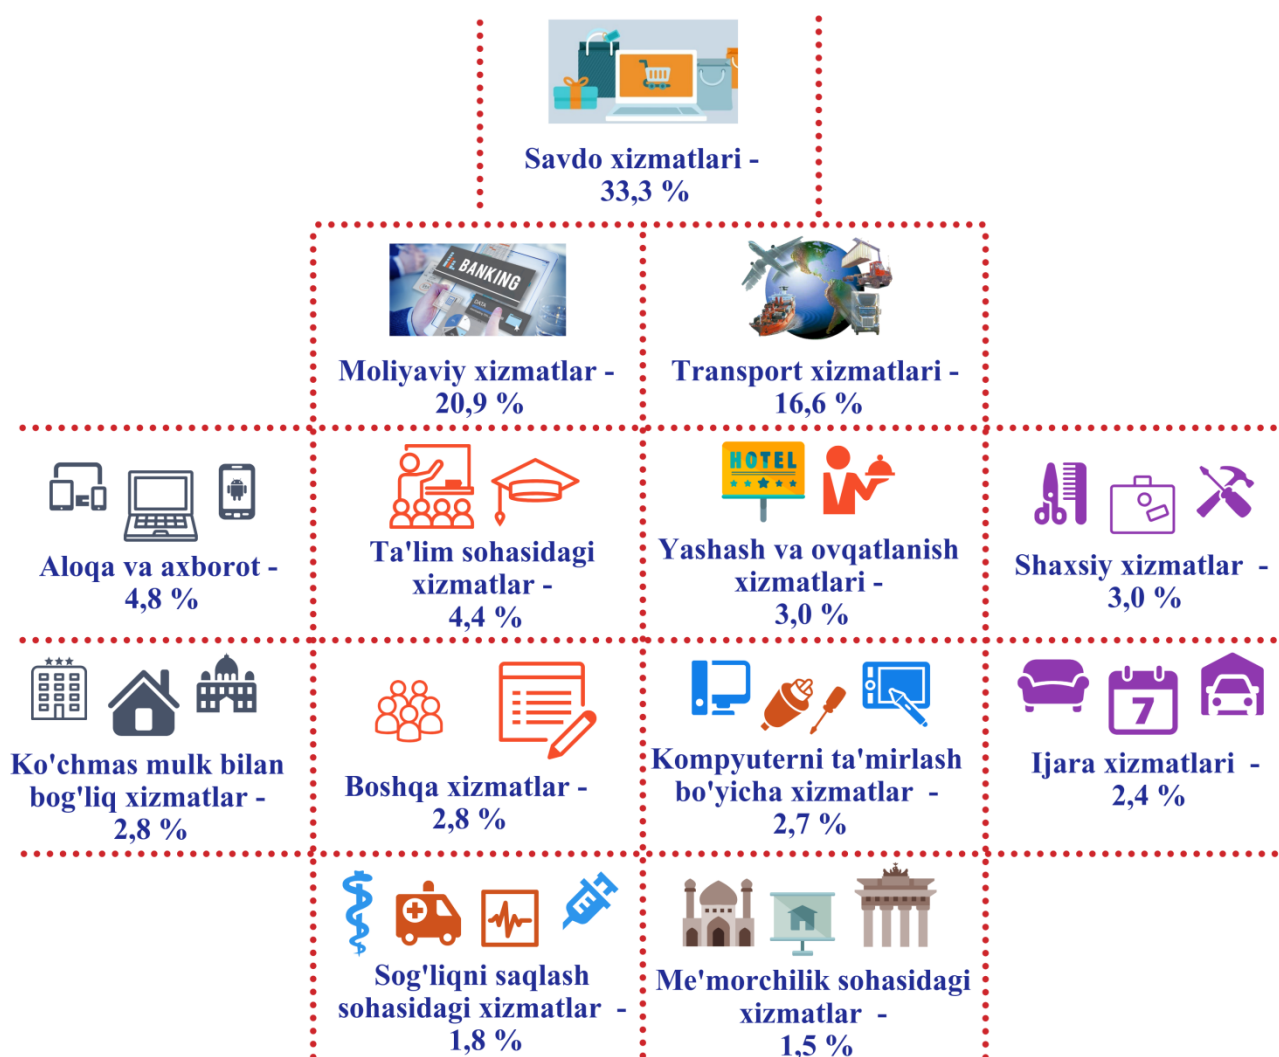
Savdo xizmatlari - 33,3 %

BANKING

Moliyaviy xizmatlar - 20,9 %

Transport xizmatlari - 16,6 %

Aloqa va axborot - 4,8 %

Ta'lim sohasidagi xizmatlar - 4,4 %

HOTEL

Yashash va ovqatlanish xizmatlari - 3,0 %

Shaxsiy xizmatlar - 3,0 %

Ko'chmas mulk bilan bog'liq xizmatlar - 2,8 %

Boshqa xizmatlar - 2,8 %

Kompyuterni ta'mirlash bo'yicha xizmatlar - 2,7 %

7

Ijara xizmatlari - 2,4 %

Sog'liqni saqlash sohasidagi xizmatlar - 1,8 %

Me'morchilik sohasidagi xizmatlar - 1,5 %